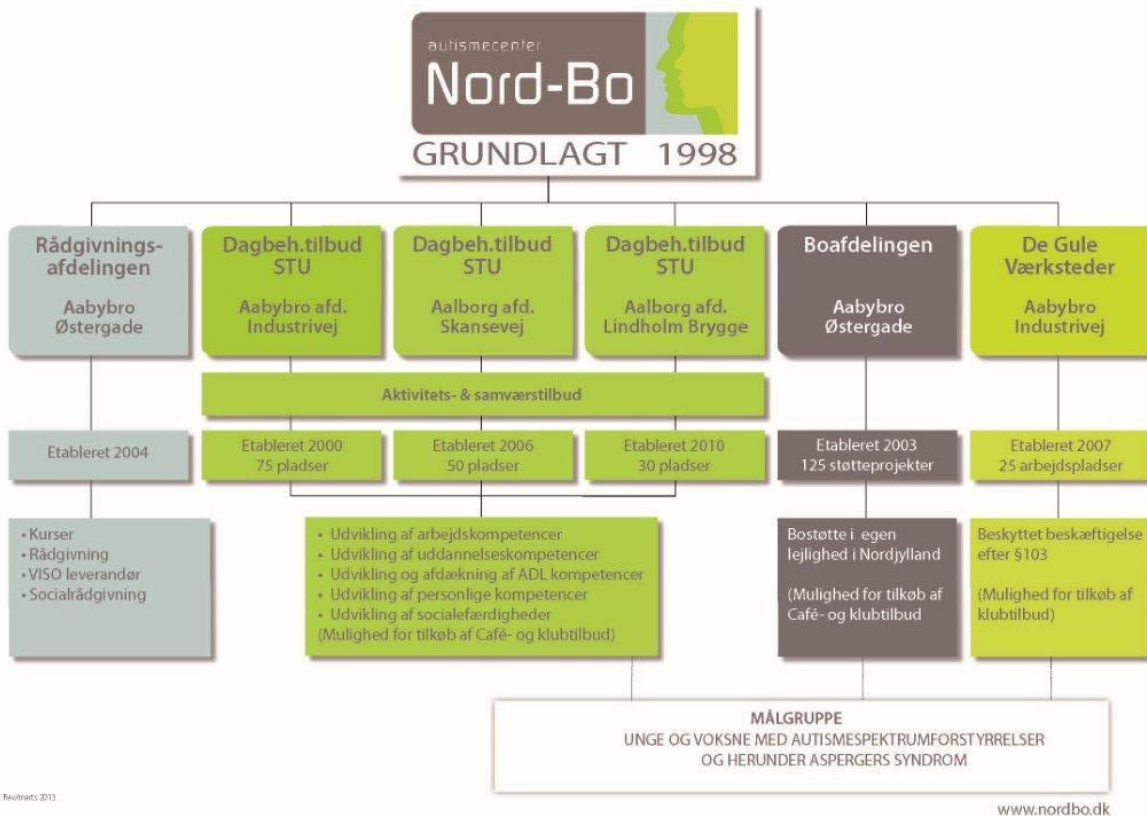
autismecenter
Nord-Bo
GRUNDLAGT 1998

Rådgivningsafdelingen
Aabybro
Østergade

Dagbeh.tilbud
STU
Aabybro afd.
Industrivej

Dagbeh.tilbud
STU
Aalborg afd.
Skansevej

Dagbeh.tilbud
STU
Aalborg afd.
Lindholm Brygge

Boafdelingen
Aabybro
Østergade

De Gule
Værksteder
Aabybro
Industrivej

Aktivitets- & samværstilbud

Etableret 2004

Etableret 2000
75 pladser

Etableret 2006
50 pladser

Etableret 2010
30 pladser

Etableret 2003
125 støtteprojekter

Etableret 2007
25 arbejdspladser

• Kurser
• Rådgivning
• VISO leverandør
• Socialrådgivning

• Udvikling af arbejdskompetencer
• Udvikling af uddannelseskompetencer
• Udvikling og afdækning af ADL kompetencer
• Udvikling af personlige kompetencer
• Udvikling af socialefærdigheder
(Mulighed for tilkøb af Café- og klubtilbud)

Bostøtte i egen lejlighed i Nordjylland

(Mulighed for tilkøb af Café- og klubtilbud

Beskyttet beskæftigelse efter §103

(Mulighed for tilkøb af klubtilbud)

MÅLGRUPPE
UNGE OG VOKSNE MED AUTISMESPEKTRUMFORSTYRRELSER
OG HERUNDER ASPERGERS SYNDROM

Rev/marts 2013

www.nordbo.dk